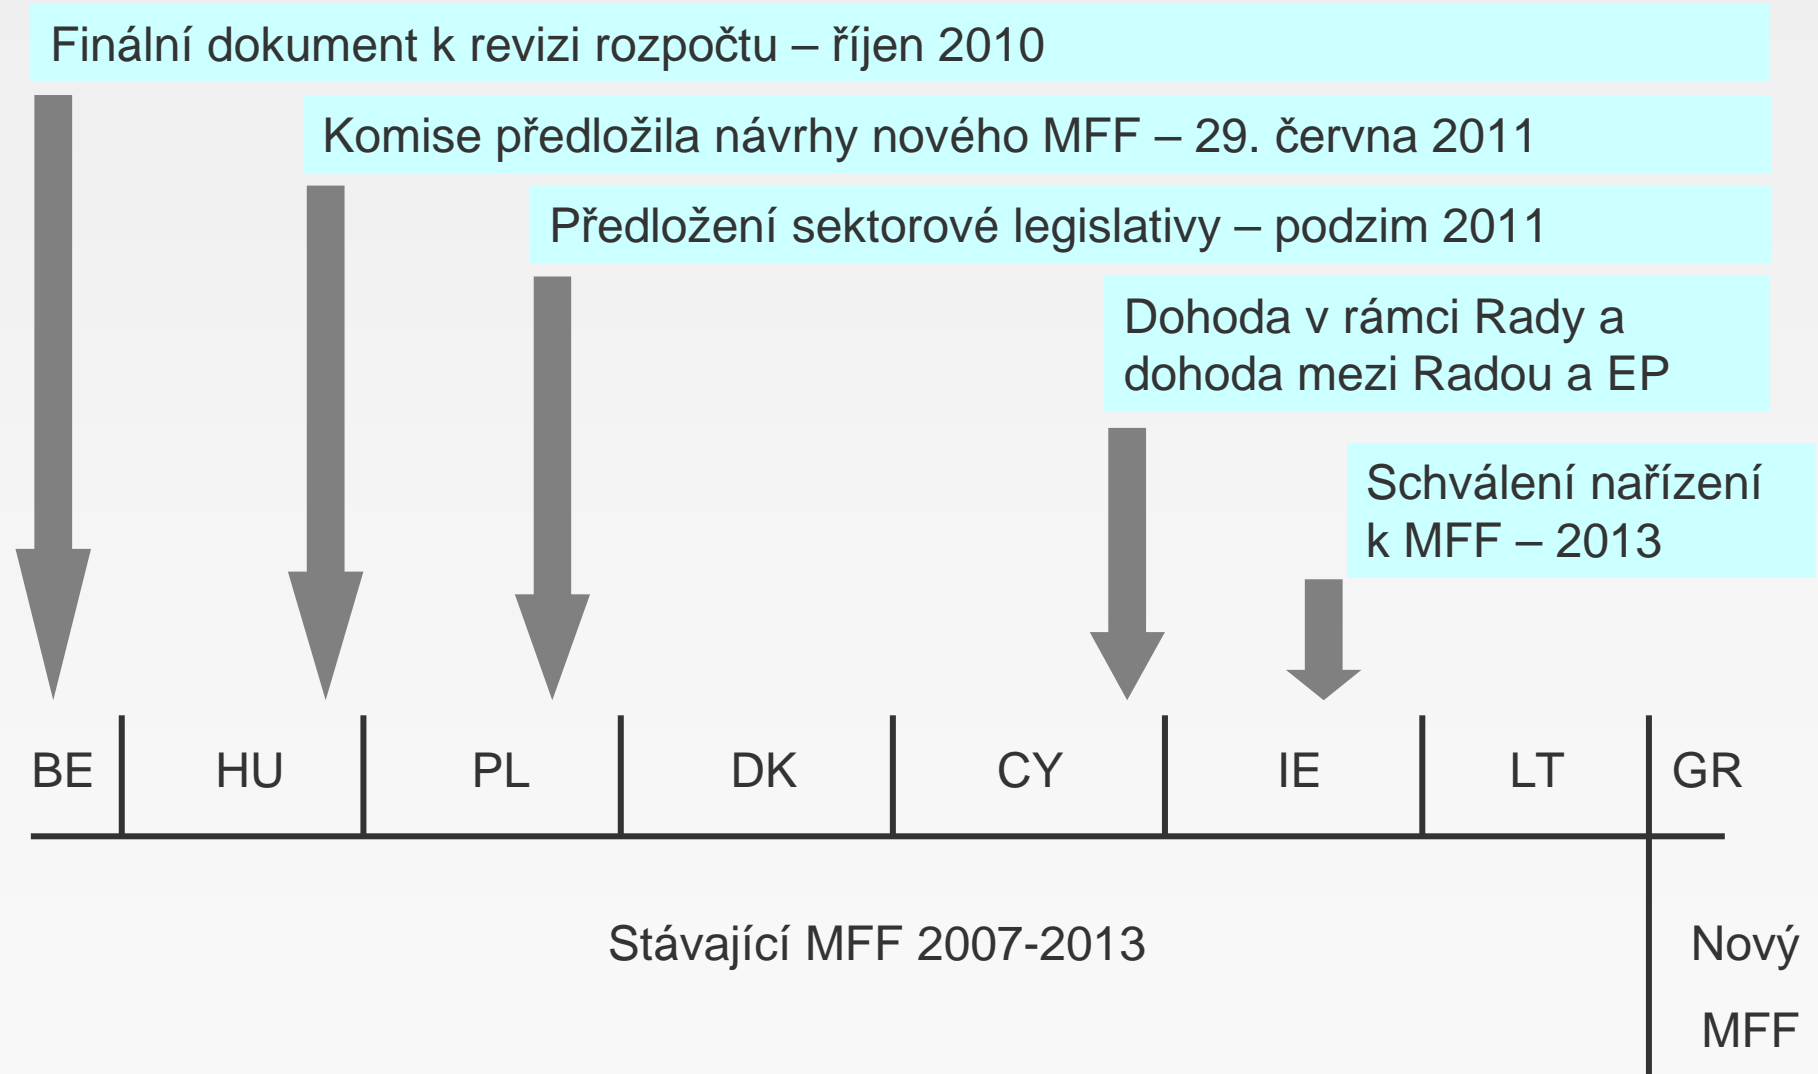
Finální dokument k revizi rozpočtu – říjen 2010

Komise předložila návrhy nového MFF – 29. června 2011

Předložení sektorové legislativy – podzim 2011

Dohoda v rámci Rady a dohoda mezi Radou a EP

Schválení nařízení k MFF – 2013

| BE | HU | PL | DK | CY | IE | LT | GR |
|---|---|---|---|---|---|---|---|

Stávající MFF 2007-2013

Nový MFF